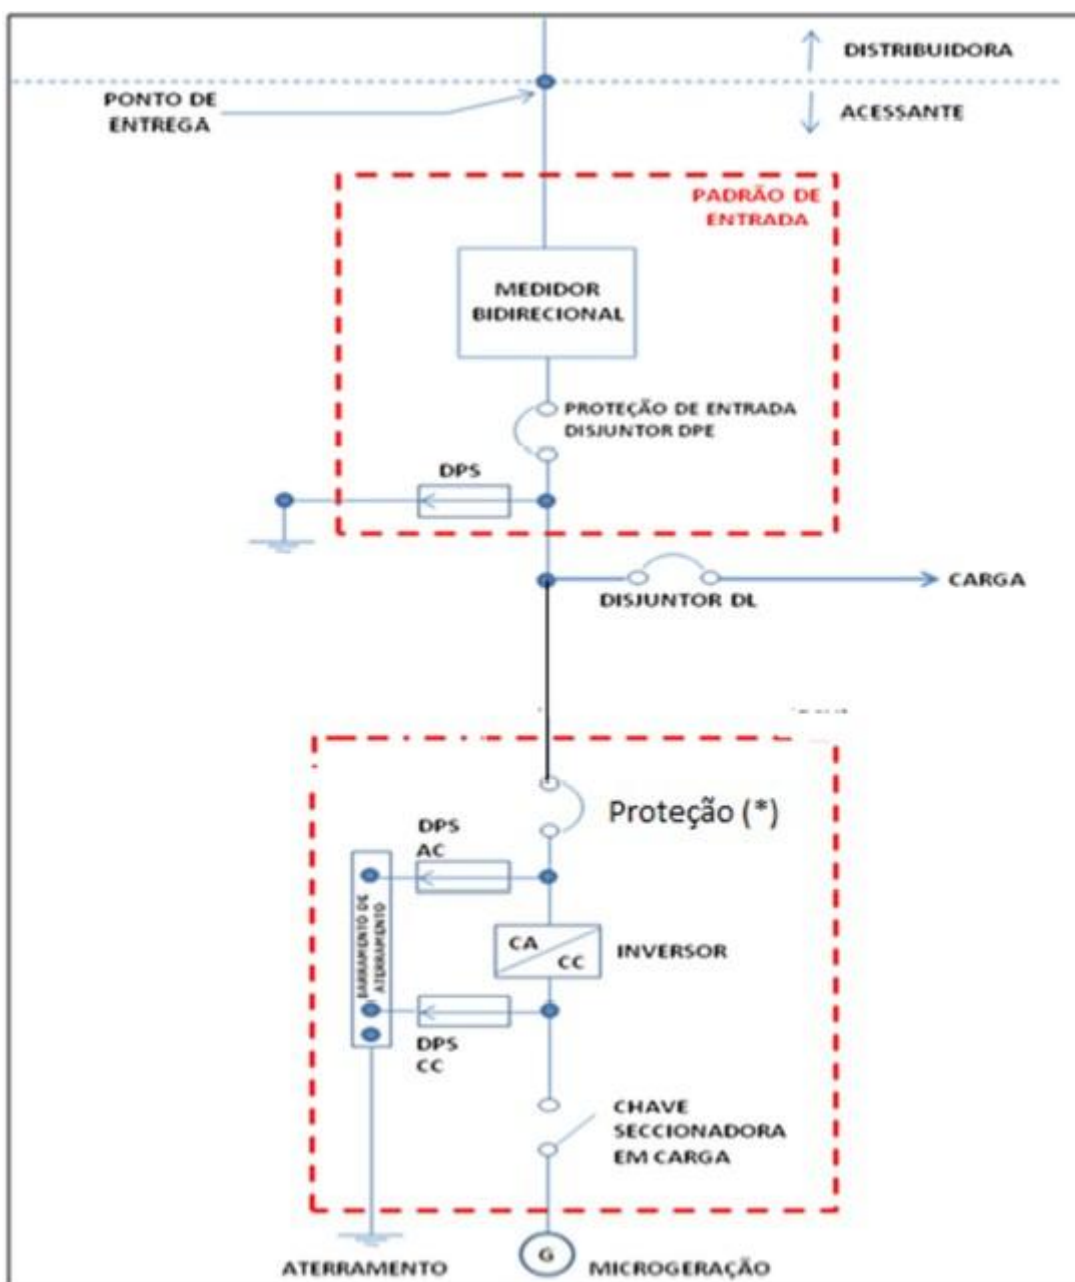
DISTRIBUIDORA

PONTO DE ENTREGA

ACESSANTE

PADRÃO DE ENTRADA

MEDIDOR BIDIRECIONAL

PROTEÇÃO DE ENTRADA DISJUNTOR DPE

DPS

CARGA

DISJUNTOR DL

Proteção (*)

DPS AC

BARRAMENTO DE ATERRAMENTO

CA

CC

INVERSOR

DPS CC

CHAVE SECCIONADORA EM CARGA

ATERRAMENTO

G

MICROGERAÇÃO